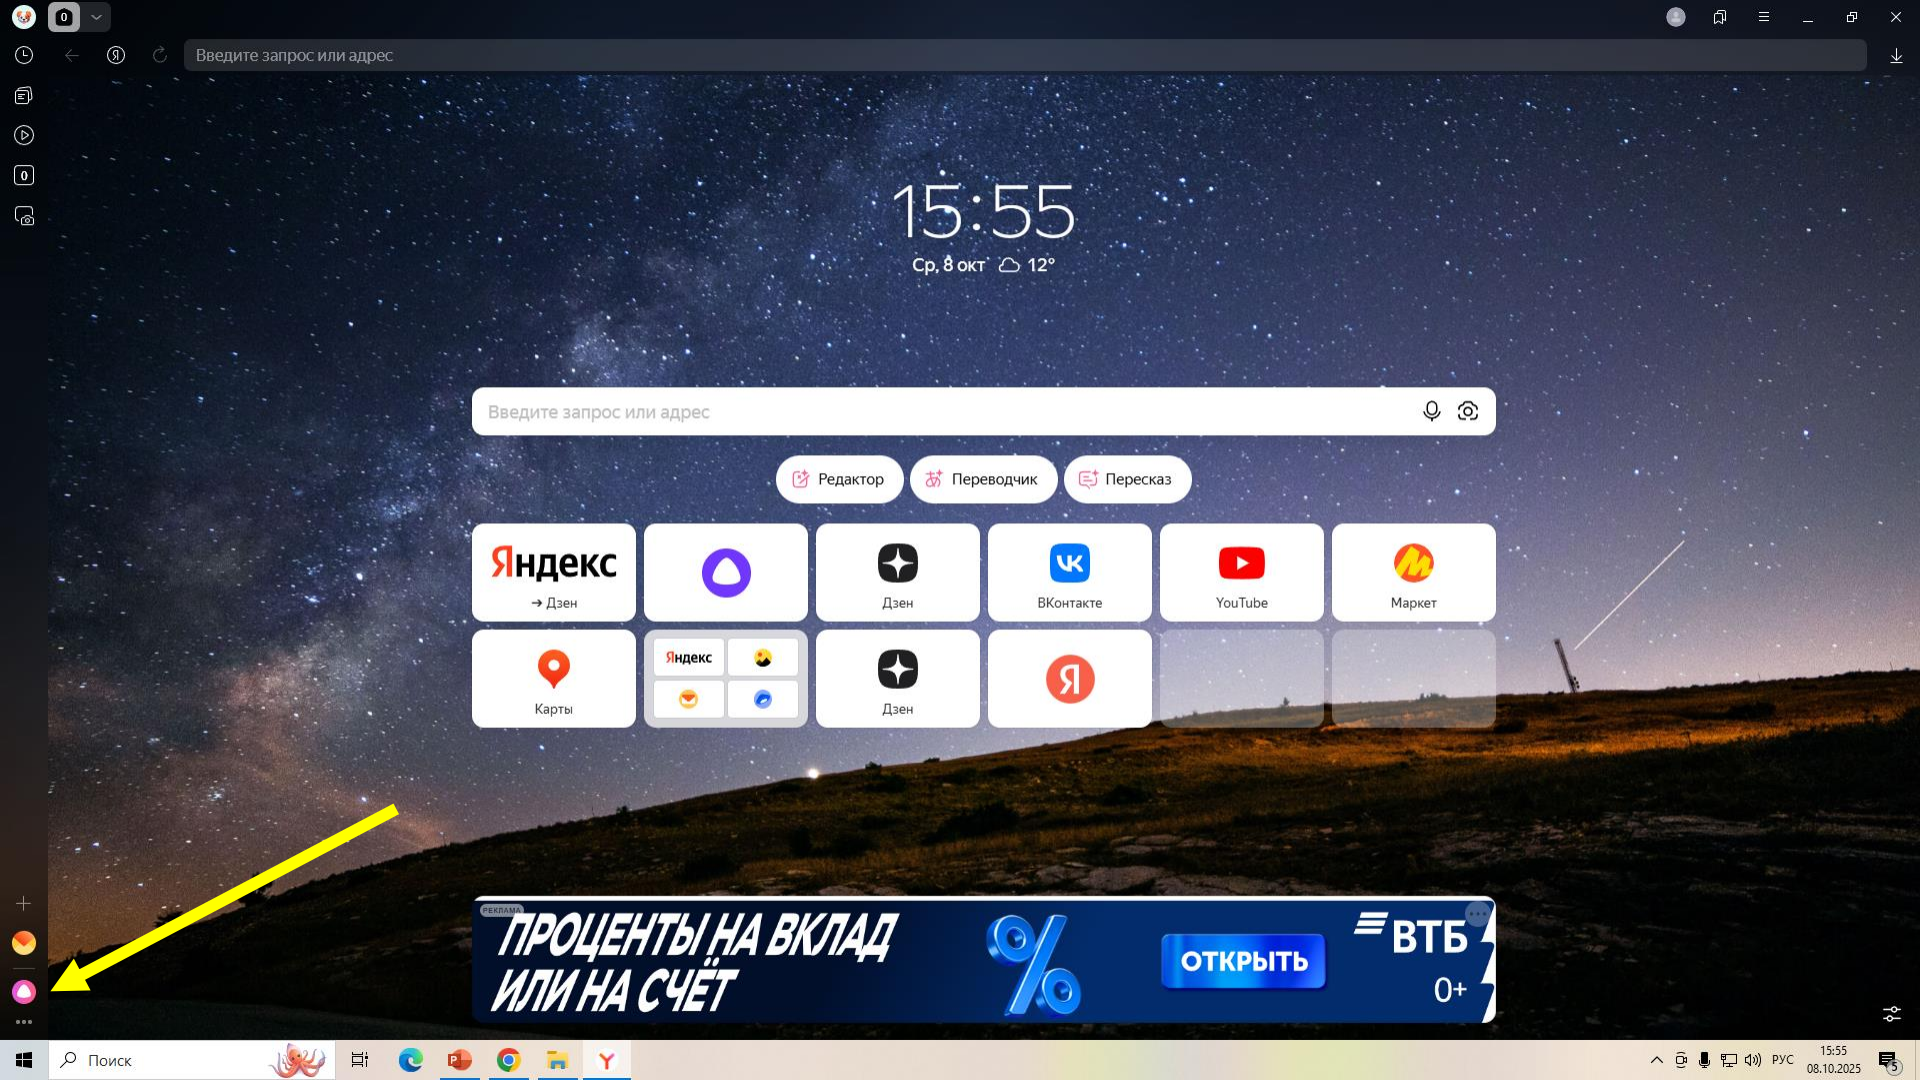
0

0

Введите запрос или адрес

15:55
Ср, 8 окт 12°

Введите запрос или адрес

Редактор
Переводчик
Пересказ

Яндекс
→ Дзен

Дзен
ВКонтакте
YouTube
Маркет
Карты
Яндекс
Дзен
Я

РЕКЛАМА
ПРОЦЕНТЫ НА ВКЛАД ИЛИ НА СЧЁТ
%
ОТКРЫТЬ
ВТБ
0+

Поиск
РУС
15:55
08.10.2025
5